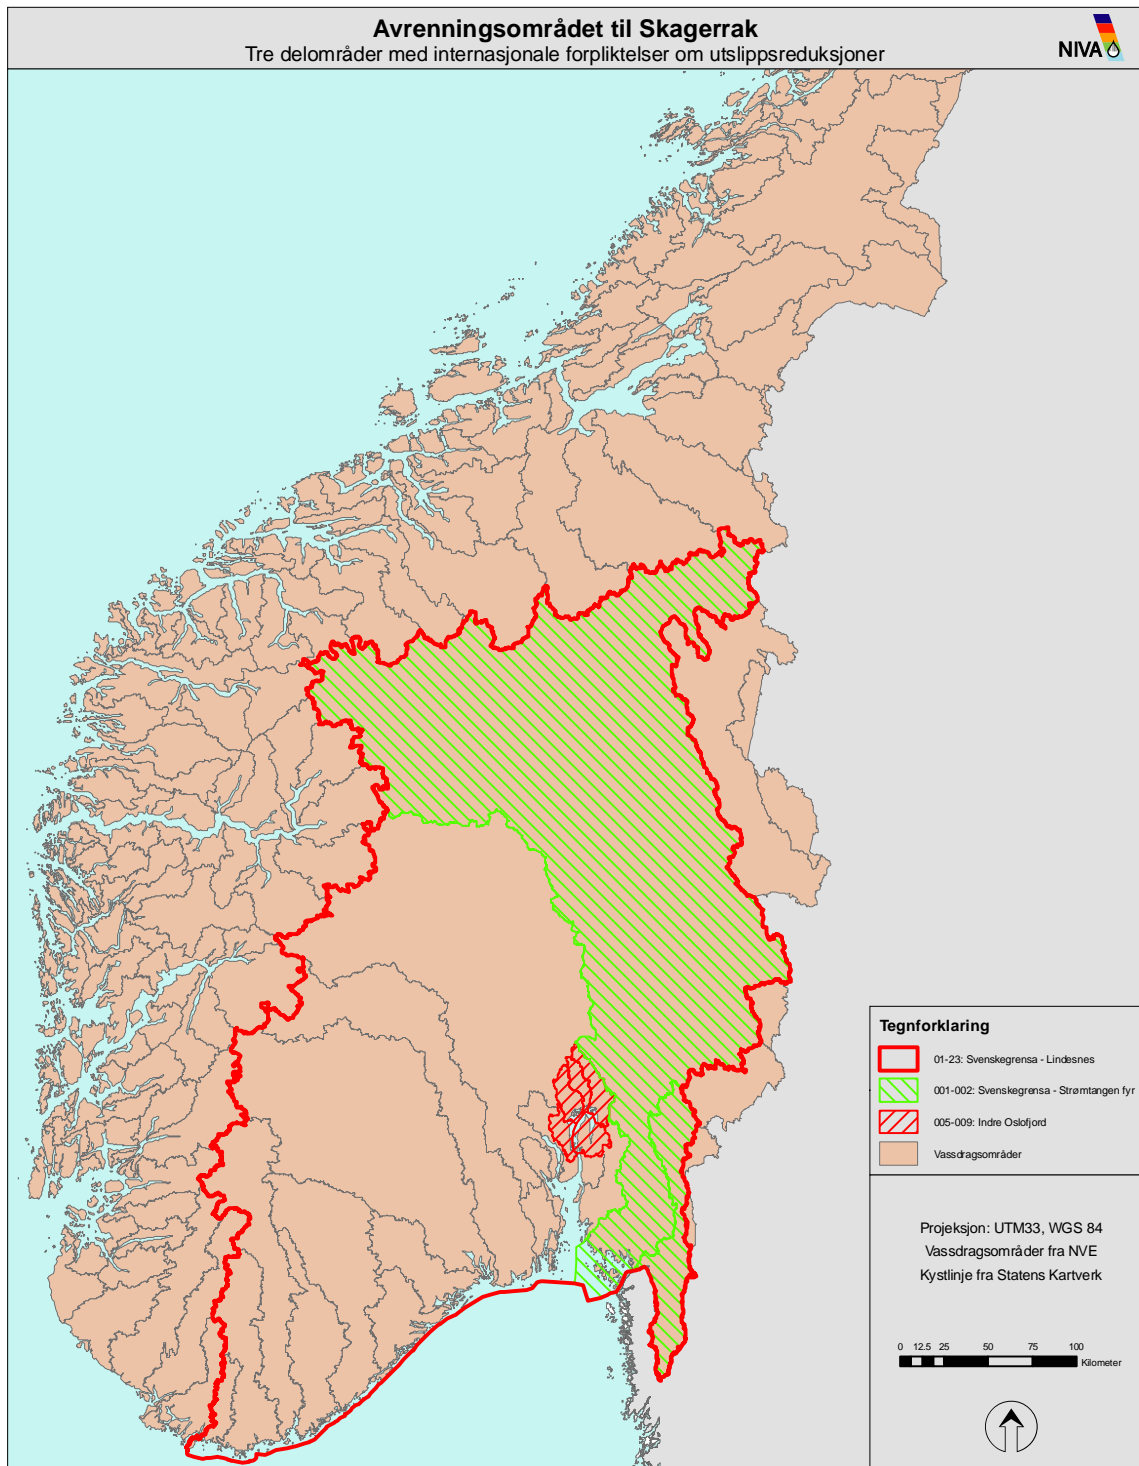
Avrenningsområdet til Skagerrak
Tre delområder med internasjonale forpliktelser om utslippsreduksjoner

NIVA

Tegnforklaring

01-23: Svenskegrensa - Lindesnes

001-002: Svenskegrensa - Strømtangen fyr

005-009: Indre Oslofjord

Vassdragsområder

Projeksjon: UTM33, WGS 84
Vassdragsområder fra NVE
Kystlinje fra Statens Kartverk

0 12.5 25 50 75 100
Kilometer